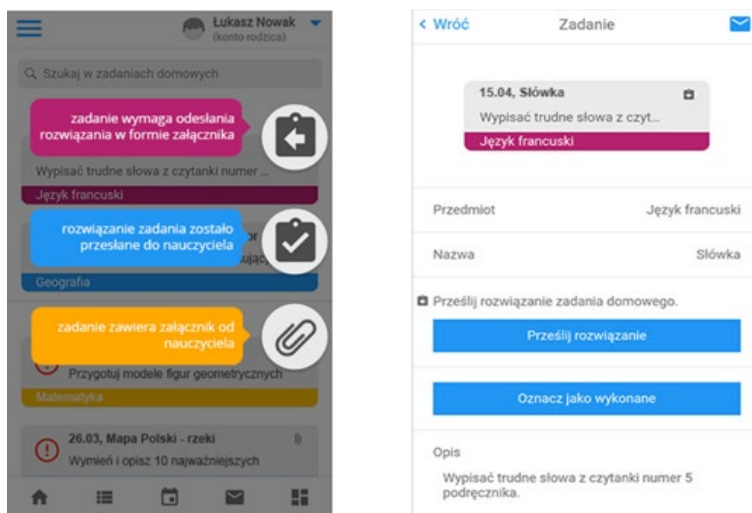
Łukasz Nowak
(konto rodzica)

Szukaj w zadaniach domowych

zadanie wymaga odesłania rozwiązania w formie załącznika

Wypisać trudne słowa z czytanki numer ...

Język francuski

rozwiązanie zadania zostało przesłane do nauczyciela

Geografia

zadanie zawiera załącznik od nauczyciela

Przygotuj modele figur geometrycznych

Matematyka

26.03, Mapa Polski - rzeki

Wymień i opisz 10 najważniejszych

< Wróć

Zadanie

15.04, Słówka

Wypisać trudne słowa z czyt...

Język francuski

| | |
|---|---|
| Przedmiot | Język francuski |
| Nazwa | Słówka |

Prześlij rozwiązanie zadania domowego.

Prześlij rozwiązanie

Oznacz jako wykonane

Opis

Wypisać trudne słowa z czytanki numer 5 podręcznika.